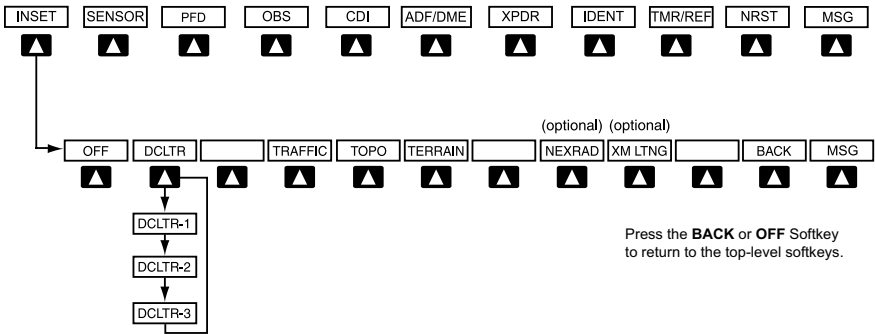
INSET SENSOR PFD OBS CDI ADF/DME XPDR IDENT TMR/REF NRST MSG

(optional) (optional)

OFF DCLTR TRAFFIC TOPO TERRAIN NEXRAD XM LTNG BACK MSG

DCLTR-1

DCLTR-2

DCLTR-3

Press the **BACK** or **OFF** Softkey to return to the top-level softkeys.